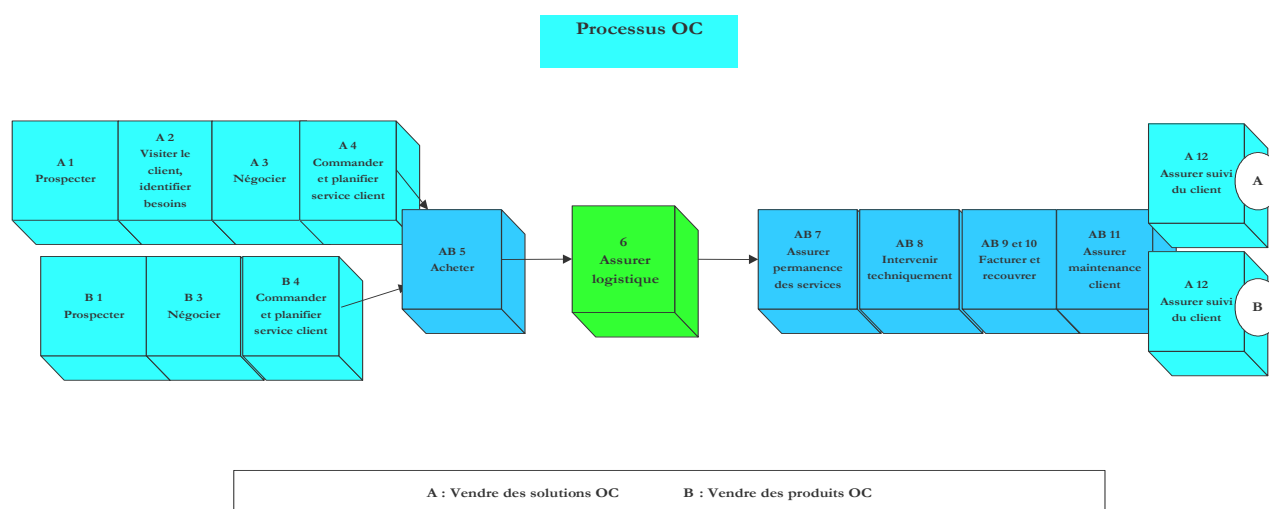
Processus OC

A 1
Prospecter

A 2
Visiter le client, identifier besoins

A 3
Négocier

A 4
Commander et planifier service client

B 1
Prospecter

B 3
Négocier

B 4
Commander et planifier service client

AB 5
Acheter

6
Assurer logistique

AB 7
Assurer permanence des services

AB 8
Intervenir techniquement

AB 9 et 10
Facturer et recouvrer

AB 11
Assurer maintenance client

A 12
Assurer suivi du client

A

A 12
Assurer suivi du client

B

A : Vendre des solutions OC B : Vendre des produits OC